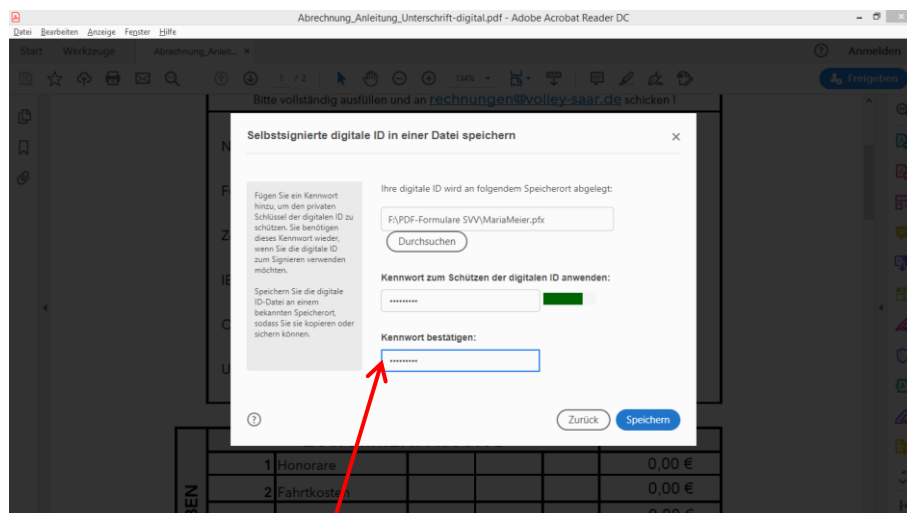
Abrechnung_Anleitung_Unterschrift-digital.pdf - Adobe Acrobat Reader DC

Datei Bearbeiten Anzeige Fenster Hilfe

Start Werkzeuge Abrechnung_Anleit... ×

Anmelden

1 / 2 134%

Freigeben

Bitte vollständig ausfüllen und an rechnungen@volley-saar.de schicken !

Selbstsignierte digitale ID in einer Datei speichern

Fügen Sie ein Kennwort hinzu, um den privaten Schlüssel der digitalen ID zu schützen. Sie benötigen dieses Kennwort wieder, wenn Sie die digitale ID zum Signieren verwenden möchten.

Speichern Sie die digitale ID-Datei an einem bekannten Speicherort, sodass Sie sie kopieren oder sichern können.

Ihre digitale ID wird an folgendem Speicherort abgelegt:

F:\PDF-Formulare SVV\MariaMeier.pfx

Durchsuchen

Kennwort zum Schützen der digitalen ID anwenden:

•••••••••

Kennwort bestätigen:

•••••••••

Zurück Speichern

| | 1 | Honorare | | | | | 0,00 € |
|---|---|---|---|---|---|---|---|
| | 2 | Fahrtkosten | | | | | 0,00 € |

BEN